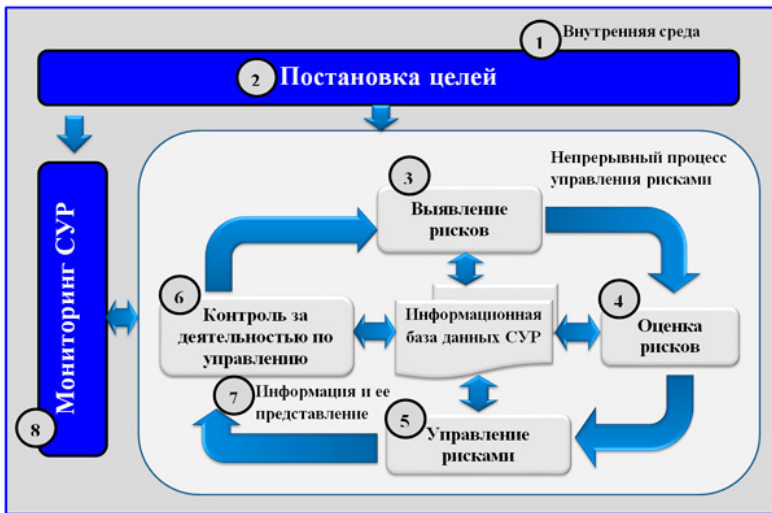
1 Внутренняя среда

2 Постановка целей

Мониторинг СУР

8

Непрерывный процесс управления рисками

3 Выявление рисков

6 Контроль за деятельностью по управлению

Информационная база данных СУР

4 Оценка рисков

7 Информация и ее представление

5 Управление рисками